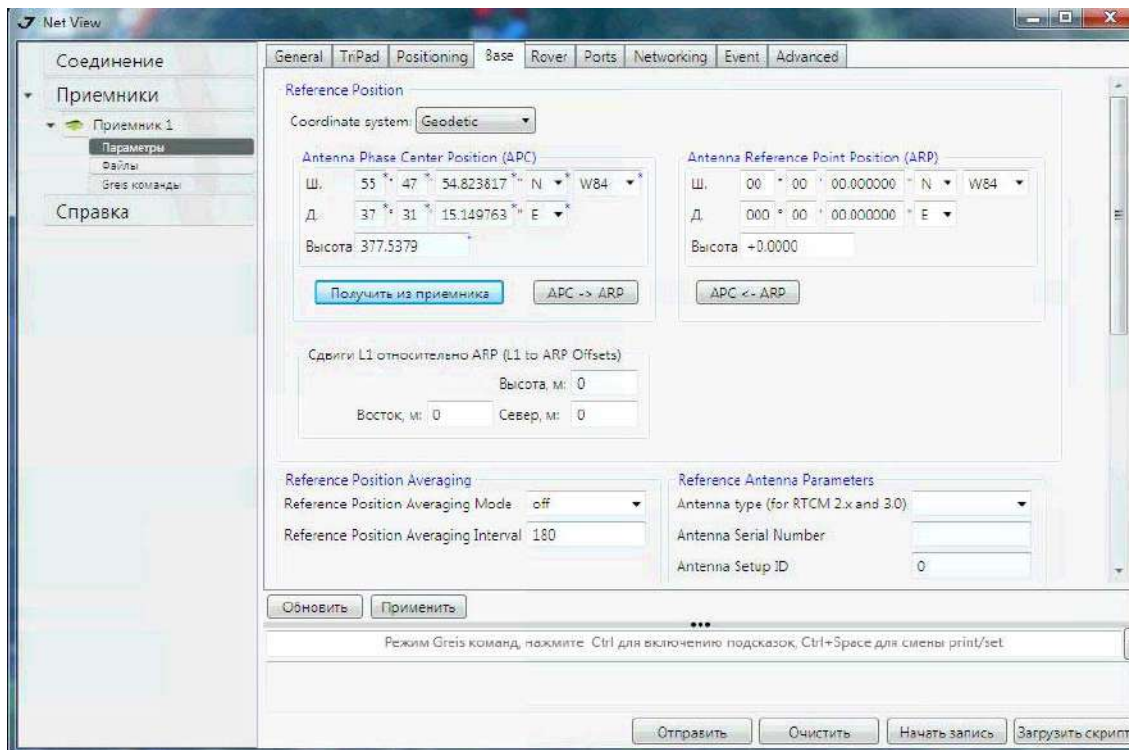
Net View

Соединение
Приемники
Приемник 1
Параметры
Файлы
Greis команды
Справка

General | TriPad | Positioning | Base | Rover | Ports | Networking | Event | Advanced

Reference Position
Coordinate system: Geodetic

Antenna Phase Center Position (APC)
Ш. 55 ° 47 ' 54.823817 " N W84
Д. 37 ° 31 ' 15.149763 " E
Высота 377.5379
Получить из приемника
APC -> ARP

Antenna Reference Point Position (ARP)
Ш. 00 ° 00 ' 00.000000 " N W84
Д. 000 ° 00 ' 00.000000 " E
Высота +0.0000
APC <- ARP

Сдвиги L1 относительно ARP (L1 to ARP Offsets)
Высота, м: 0
Восток, м: 0
Север, м: 0

Reference Position Averaging
Reference Position Averaging Mode off
Reference Position Averaging Interval 180

Reference Antenna Parameters
Antenna type (for RTCM 2.x and 3.0)
Antenna Serial Number
Antenna Setup ID 0

Обновить
Применить

Режим Greis команд, нажмите Ctrl для включению подсказок, Ctrl+Space для смены print/set

Отправить
Очистить
Начать запись
Загрузить скрипт